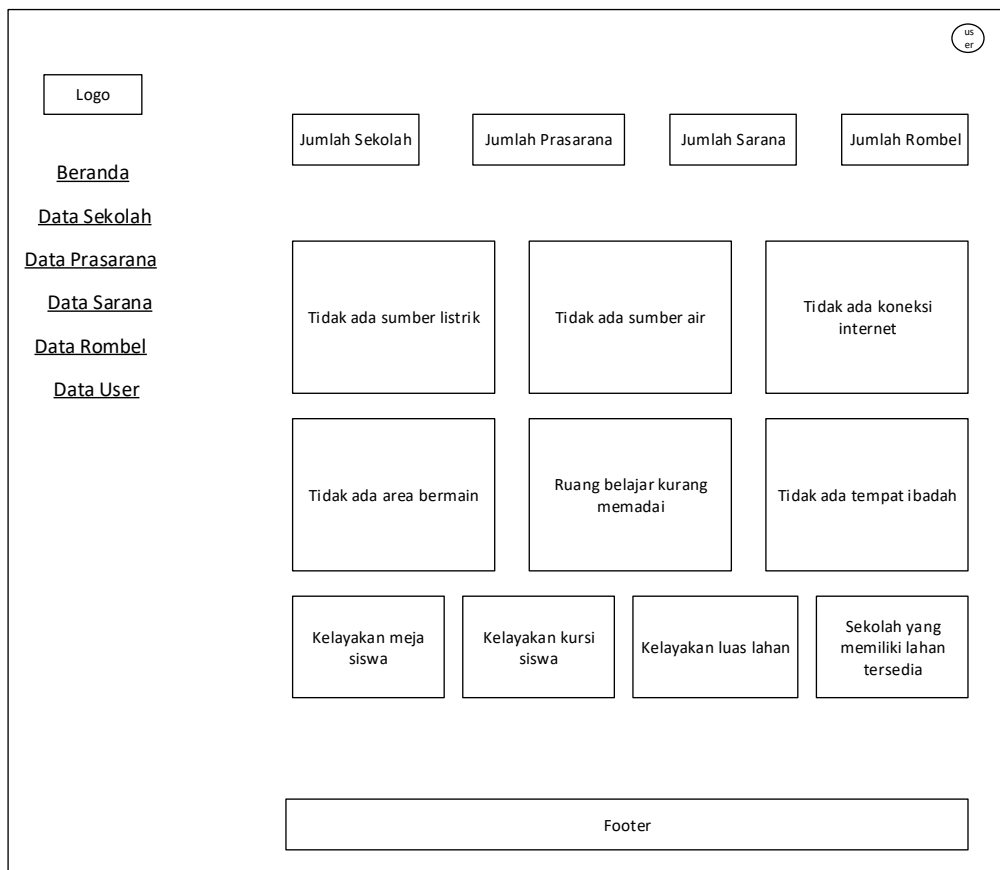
us er

Logo

Beranda
Data Sekolah
Data Prasarana
Data Sarana
Data Rombel
Data User

Jumlah Sekolah

Jumlah Prasarana

Jumlah Sarana

Jumlah Rombel

Tidak ada sumber listrik

Tidak ada sumber air

Tidak ada koneksi internet

Tidak ada area bermain

Ruang belajar kurang memadai

Tidak ada tempat ibadah

Kelayakan meja siswa

Kelayakan kursi siswa

Kelayakan luas lahan

Sekolah yang memiliki lahan tersedia

Footer